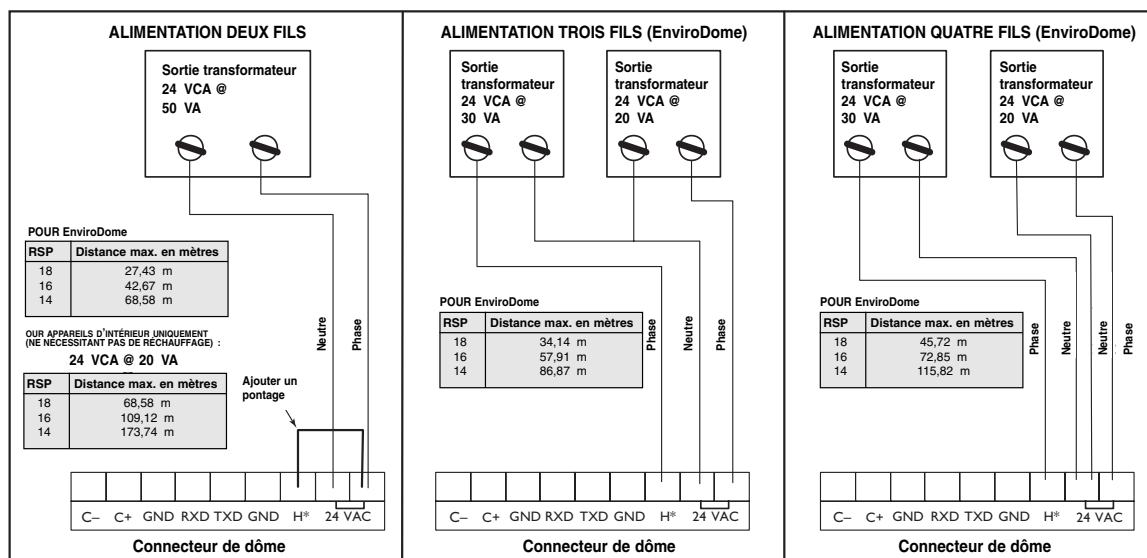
ALIMENTATION DEUX FILS

Sortie transformateur
24 VCA @
50 VA

POUR EnviroDome

| RSP | Distance max. en mètres |
|---|---|
| 18 | 27,43 m |
| 16 | 42,67 m |
| 14 | 68,58 m |

OUR APPAREILS D'INTÉRIEUR UNIQUEMENT (NE NÉCESSITANT PAS DE RÉCHAUFFAGE) :

24 VCA @ 20 VA

| RSP | Distance max. en mètres |
|---|---|
| 18 | 68,58 m |
| 16 | 109,12 m |
| 14 | 173,74 m |

Ajouter un pontage

Neutre

Phase

C– C+ GND RXD TXD GND H* 24 VAC

Connecteur de dôme

ALIMENTATION TROIS FILS (EnviroDome)

Sortie transformateur
24 VCA @
30 VA

Sortie transformateur
24 VCA @
20 VA

POUR EnviroDome

| RSP | Distance max. en mètres |
|---|---|
| 18 | 34,14 m |
| 16 | 57,91 m |
| 14 | 86,87 m |

Phase

Neutre

Phase

C– C+ GND RXD TXD GND H* 24 VAC

Connecteur de dôme

ALIMENTATION QUATRE FILS (EnviroDome)

Sortie transformateur
24 VCA @
30 VA

Sortie transformateur
24 VCA @
20 VA

POUR EnviroDome

| RSP | Distance max. en mètres |
|---|---|
| 18 | 45,72 m |
| 16 | 72,85 m |
| 14 | 115,82 m |

Phase

Neutre

Neutre

Phase

C– C+ GND RXD TXD GND H* 24 VAC

Connecteur de dôme